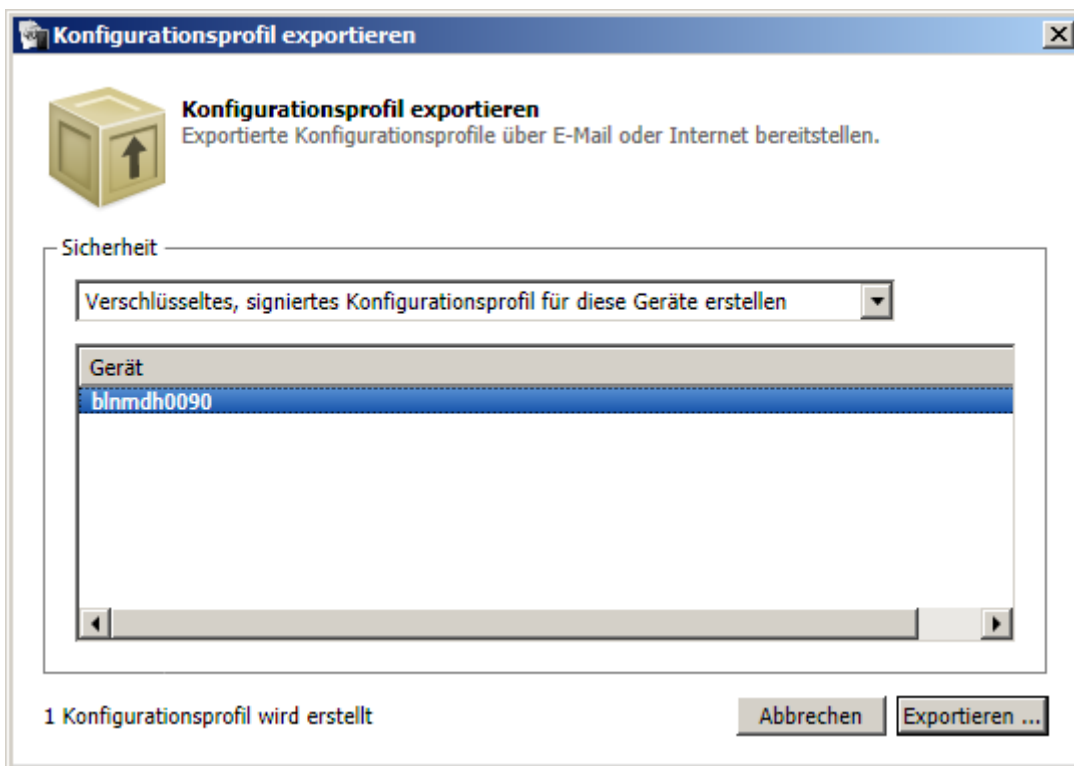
Konfigurationsprofil exportieren

Konfigurationsprofil exportieren
Exportierte Konfigurationsprofile über E-Mail oder Internet bereitstellen.

Sicherheit

Verschlüsseltes, signiertes Konfigurationsprofil für diese Geräte erstellen

| Gerät |
|---|
| blnmdh0090 |

1 Konfigurationsprofil wird erstellt

Abbrechen

Exportieren ...